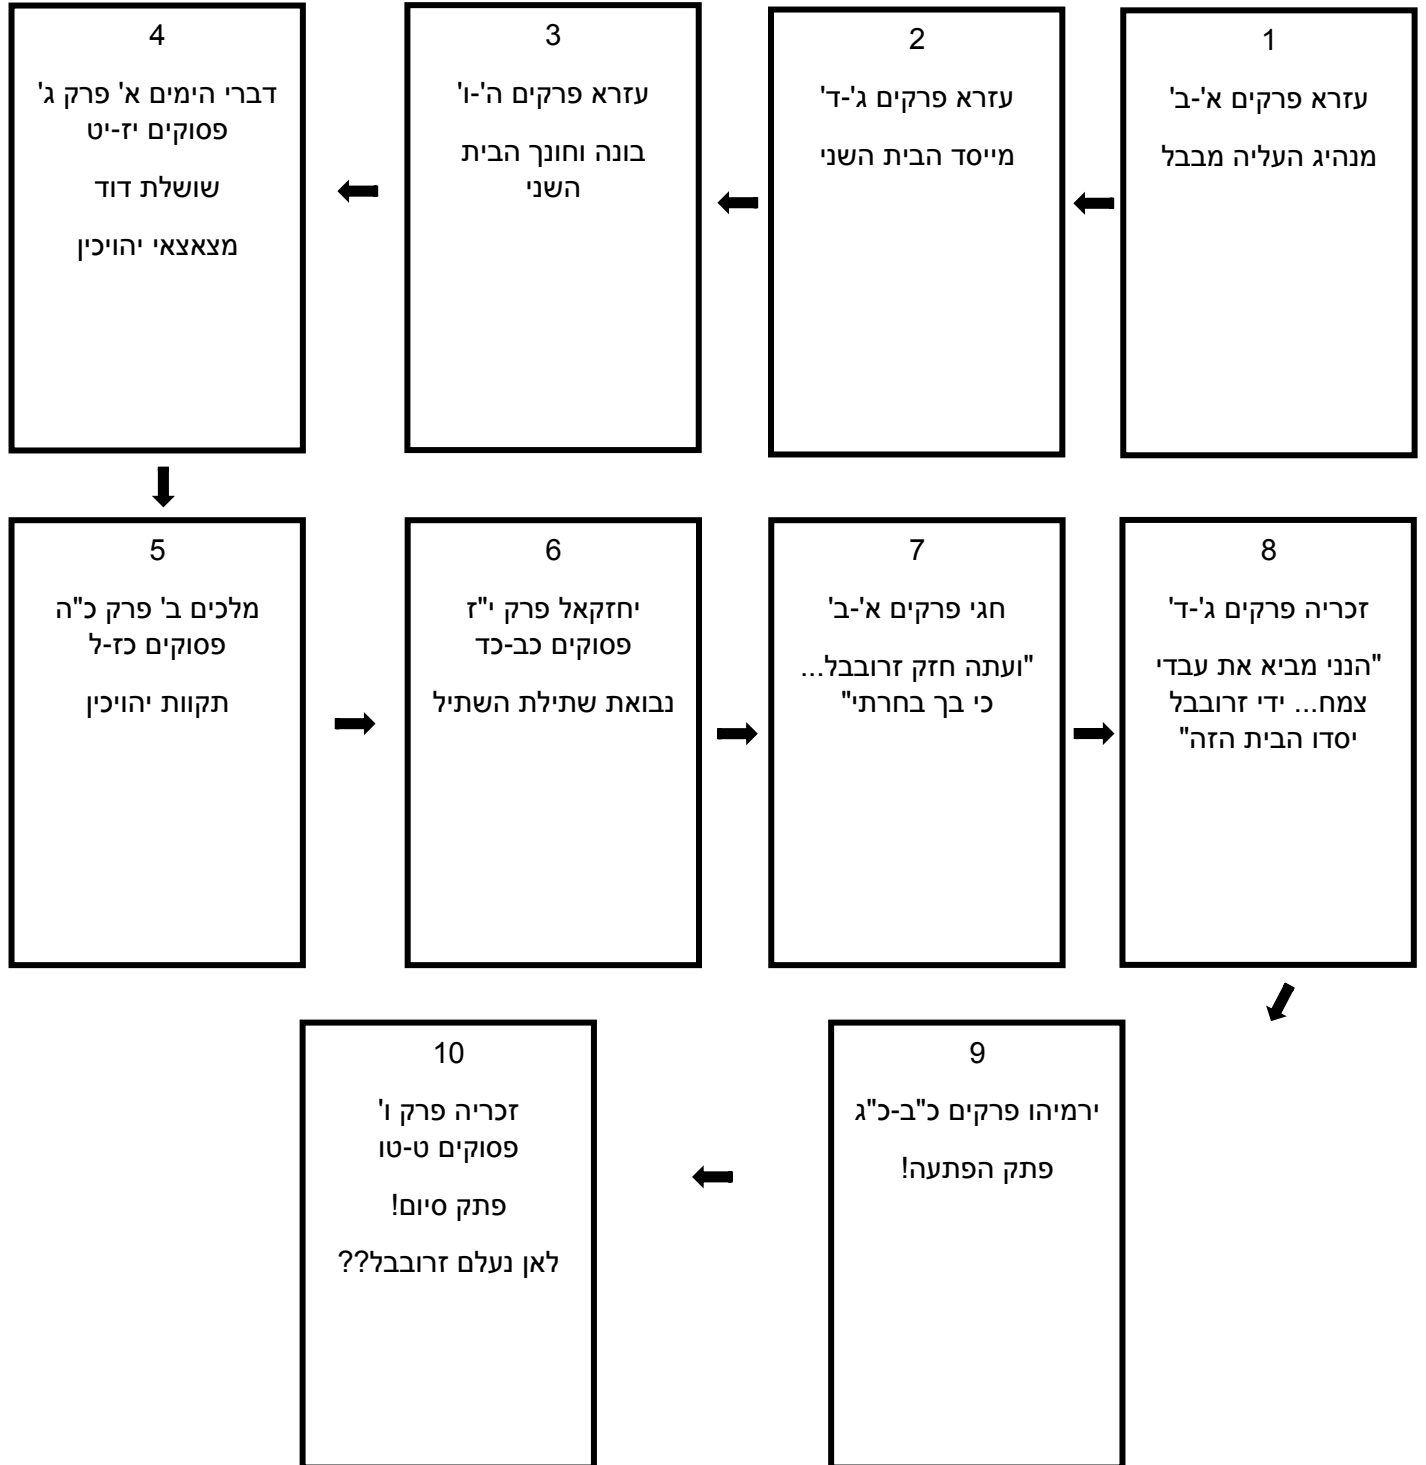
1
עזרא פרקים א'-ב'
מנהיג העליה מבבל

2
עזרא פרקים ג'-ד'
מייסד הבית השני

3
עזרא פרקים ה'-ו'
בונה וחונך הבית השני

4
דברי הימים א' פרק ג' פסוקים יז-יט
שושלת דוד
מצאצאי יהויכין

5
מלכים ב' פרק כ"ה פסוקים כז-ל
תקוות יהויכין

6
יחזקאל פרק י"ז פסוקים כב-כד
נבואת שתילת השתיל

7
חגי פרקים א'-ב'
"ועתה חזק זרובבל... כי בך בחרתי"

8
זכריה פרקים ג'-ד'
"הנני מביא את עבדי צמח... ידי זרובבל יסדו הבית הזה"

9
ירמיהו פרקים כ"ב-כ"ג
פתק הפתעה!

10
זכריה פרק ו' פסוקים ט-טו
פתק סיום!
לאן נעלם זרובבל??